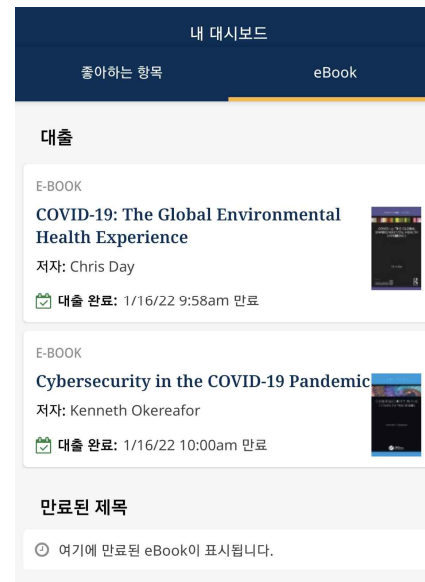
내 대시보드

좋아하는 항목

eBook

대출

E-BOOK

COVID-19: The Global Environmental Health Experience

저자: Chris Day

대출 완료: 1/16/22 9:58am 만료

E-BOOK

Cybersecurity in the COVID-19 Pandemic

저자: Kenneth Okereafor

대출 완료: 1/16/22 10:00am 만료

만료된 제목

여기에 만료된 eBook이 표시됩니다.